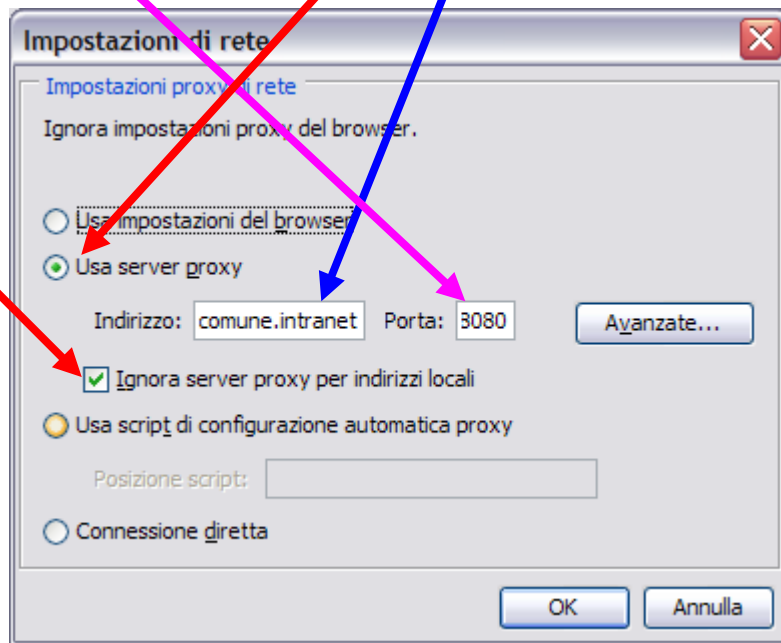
Impostazioni di rete

Impostazioni proxy di rete

Ignora impostazioni proxy del browser.

Usa impostazioni del browser

Usa server proxy

Indirizzo: comune.intranet Porta: 3080

Avanzate...

Ignora server proxy per indirizzi locali

Usa script di configurazione automatica proxy

Posizione script:

Connessione diretta

OK

Annulla